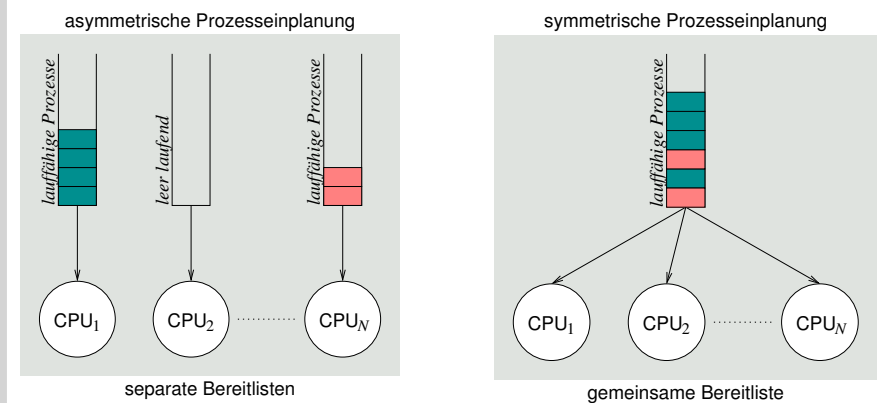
asymmetrische Prozesseinplanung

lauffähige Prozesse

leer laufend

lauffähige Prozesse

$\text{CPU}_1$

$\text{CPU}_2$

$\text{CPU}_N$

separate Bereitlisten

symmetrische Prozesseinplanung

lauffähige Prozesse

$\text{CPU}_1$

$\text{CPU}_2$

$\text{CPU}_N$

gemeinsame Bereitliste